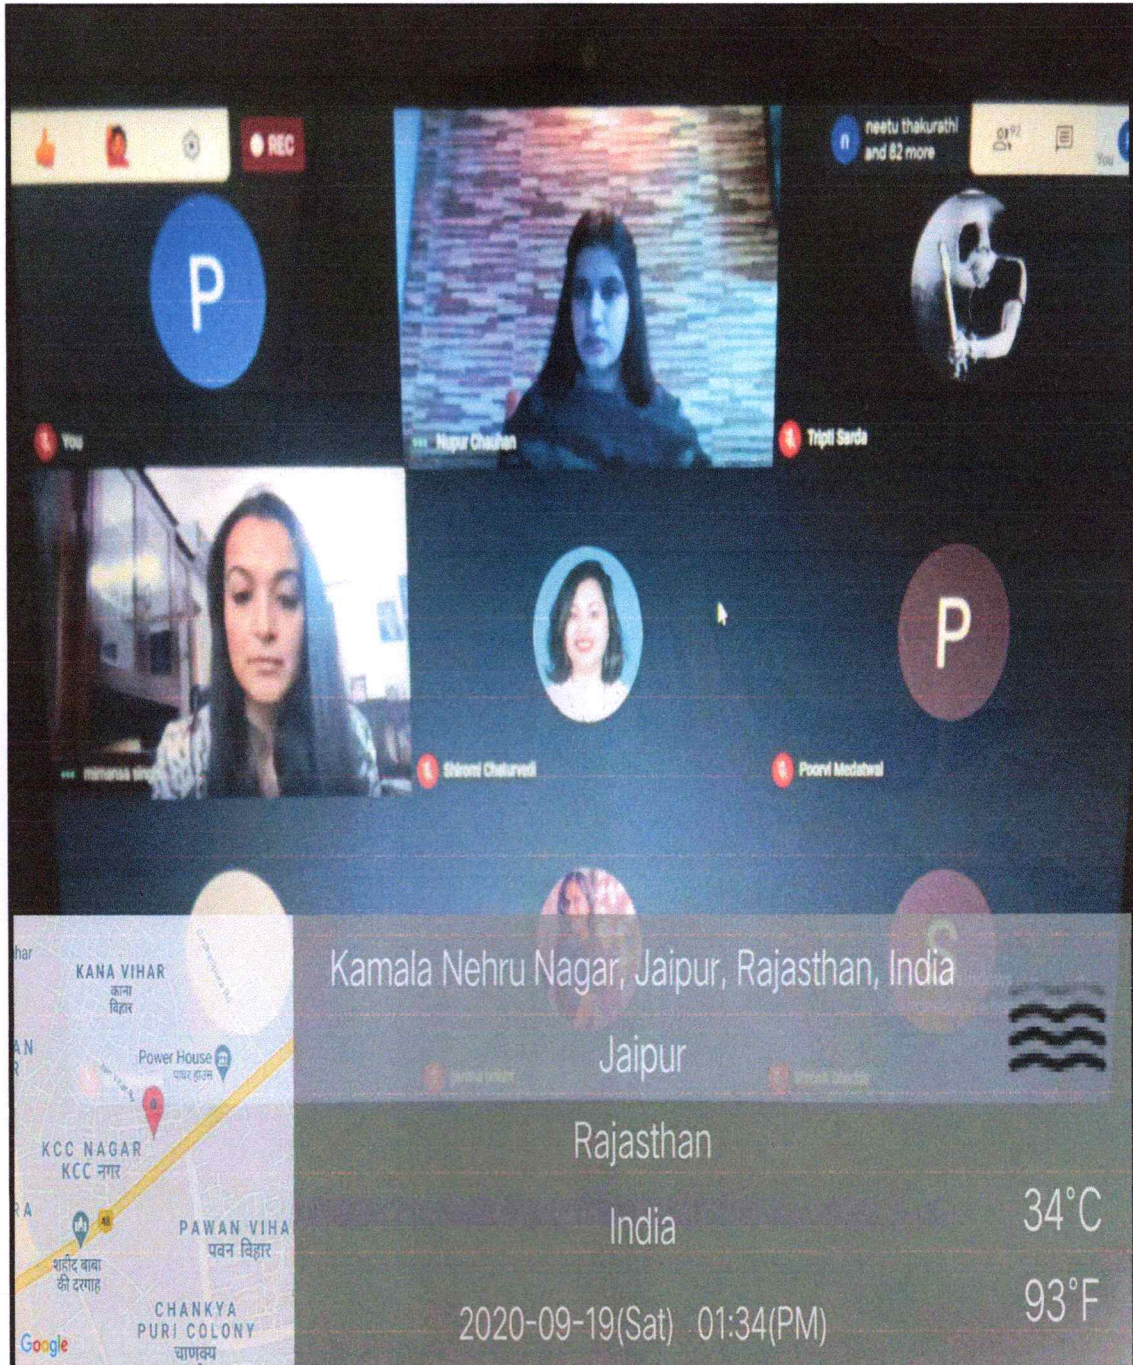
REC

neetu thakurathi and 82 more

P

You

Nupur Chauhan

Tripti Sarda

mimansa singh

Shironi Chaturvedi

P

Poorvi Medatwal

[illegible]

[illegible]

Kamala Nehru Nagar, Jaipur, Rajasthan, India

Jaipur

Rajasthan

India

34°C

93°F

2020-09-19(Sat) 01:34(PM)

har

KANA VIHAR
काना विहार

AN

Power House
पावर हाउस

KCC NAGAR
KCC नगर

48

PAWAN VIHA
पवन विहार

शहीद बाबा की दरगाह

CHANKYA PURI COLONY
चाणक्य

Google